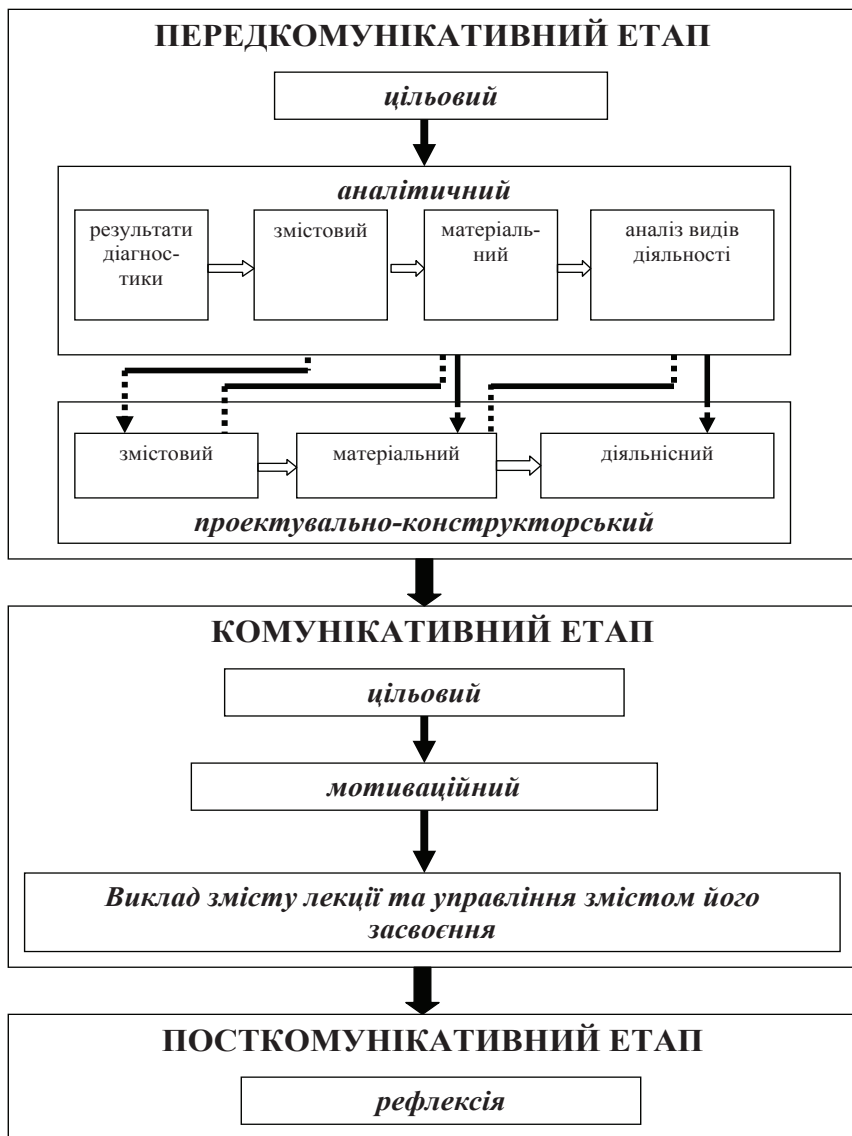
ПЕРЕДКОМУНІКАТИВНИЙ ЕТАП

цільовий

аналітичний

результати діагностики

змістовий

матеріальний

аналіз видів діяльності

змістовий

матеріальний

діяльнісний

проектувально-конструкторський

КОМУНІКАТИВНИЙ ЕТАП

цільовий

мотиваційний

Виклад змісту лекції та управління змістом його засвоєння

ПОСТКОМУНІКАТИВНИЙ ЕТАП

рефлексія